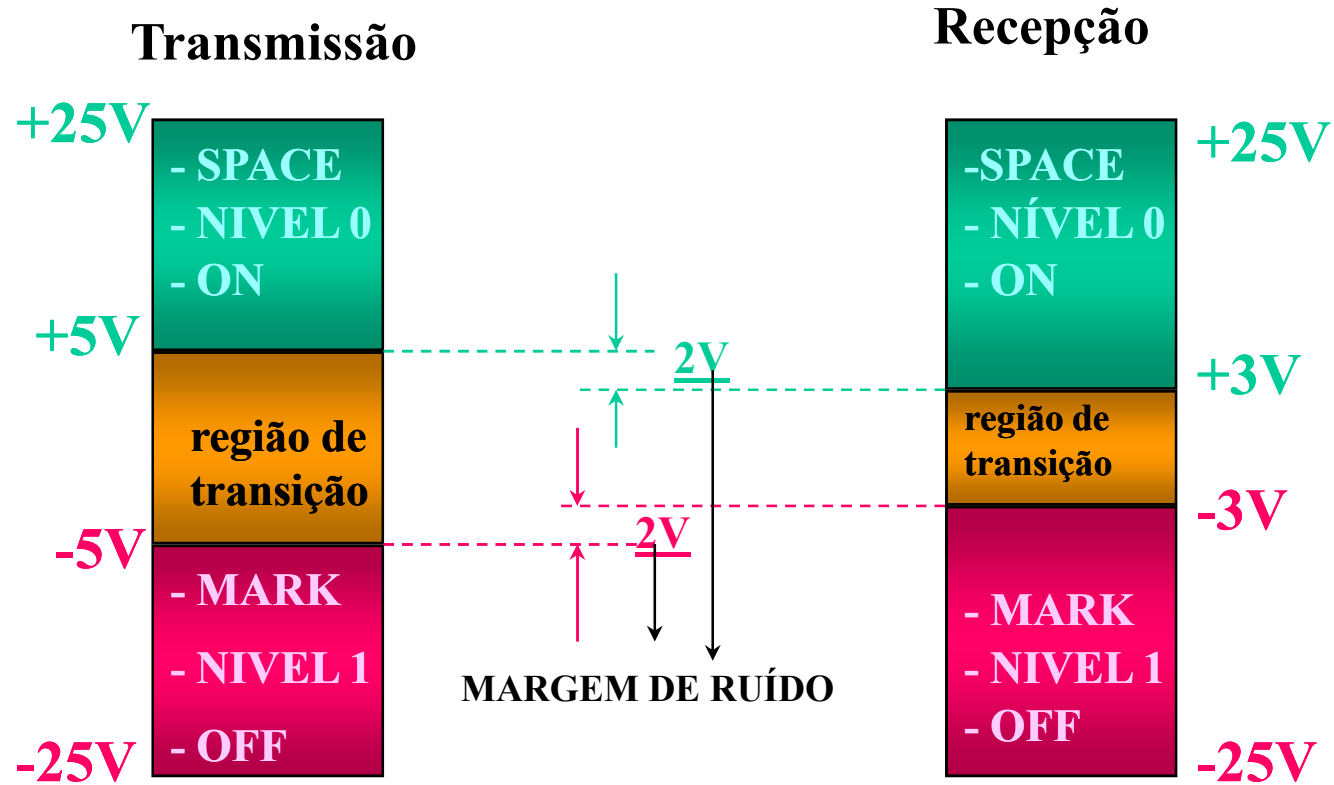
Transmissão

+25V

- SPACE
- NIVEL 0
- ON

+5V

região de transição

-5V

- MARK
- NIVEL 1
- OFF

-25V

2V

2V

MARGEM DE RUÍDO

Recepção

+25V

-SPACE
- NÍVEL 0
- ON

+3V

região de transição

-3V

- MARK
- NIVEL 1
- OFF

-25V